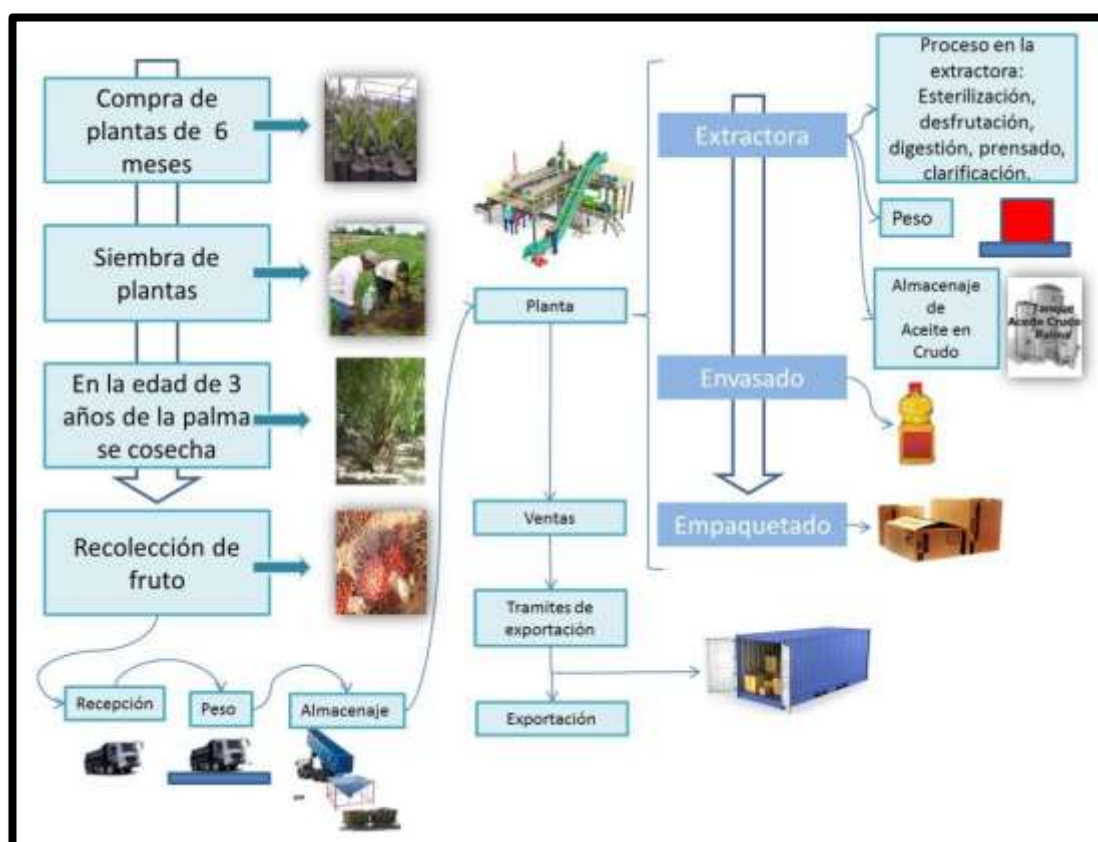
Compra de plantas de 6 meses

Siembra de plantas

En la edad de 3 años de la palma se cosecha

Recolección de fruto

Recepción

Peso

Almacenaje

Planta

Ventas

Tramites de exportación

Exportación

Extractora

Proceso en la extractora: Esterilización, desfrutación, digestión, prensado, clarificación.

Peso

Almacenaje de Aceite en Crudo

Tanque Aceite Crudo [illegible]

Envasado

Empaquetado